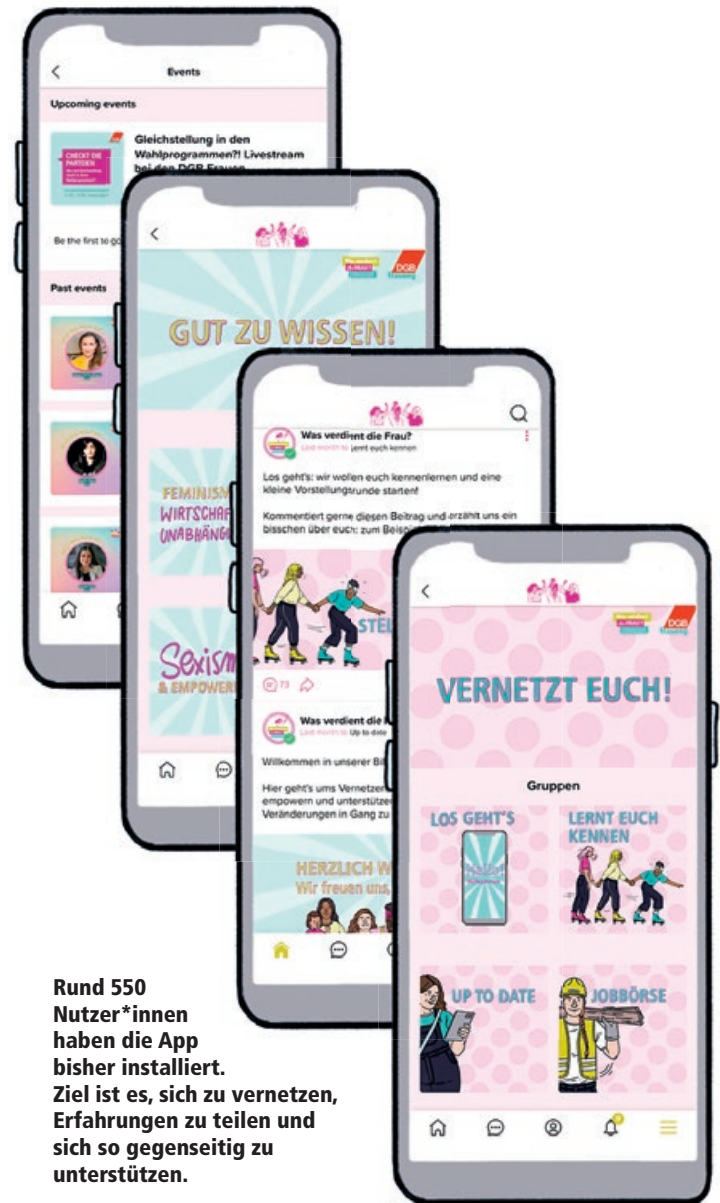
Events

Upcoming events

Gleichstellung in den Wahlprogrammen?! Livestream bei den DGB Frauen

CHECKT DIE PARTEIEN

Be the first to go

Past events

DGB

GUT ZU WISSEN!

FEMINISM WIRTSCHAF UNABHÄNG

Sexism & EMPOWER

Was verdient die Frau?
Last month to lernt euch kennen

Los geht's: wir wollen euch kennenlernen und eine kleine Vorstellungsrunde starten!

Kommentiert gerne diesen Beitrag und erzählt uns ein bisschen über euch: zum Beisp

STEL

73

Was verdient die
Last month to Up to date

Willkommen in unserer Bi

Hier geht's ums Vernetzen empowern und unterstützen Veränderungen in Gang zu

HERZLICH W
Wir freuen uns

DGB

VERNETZT EUCH!

Gruppen

LOS GEHT'S

LERNT EUCH KENNEN

UP TO DATE

JOBBÖRSE

Rund 550 Nutzer*innen haben die App bisher installiert. Ziel ist es, sich zu vernetzen, Erfahrungen zu teilen und sich so gegenseitig zu unterstützen.